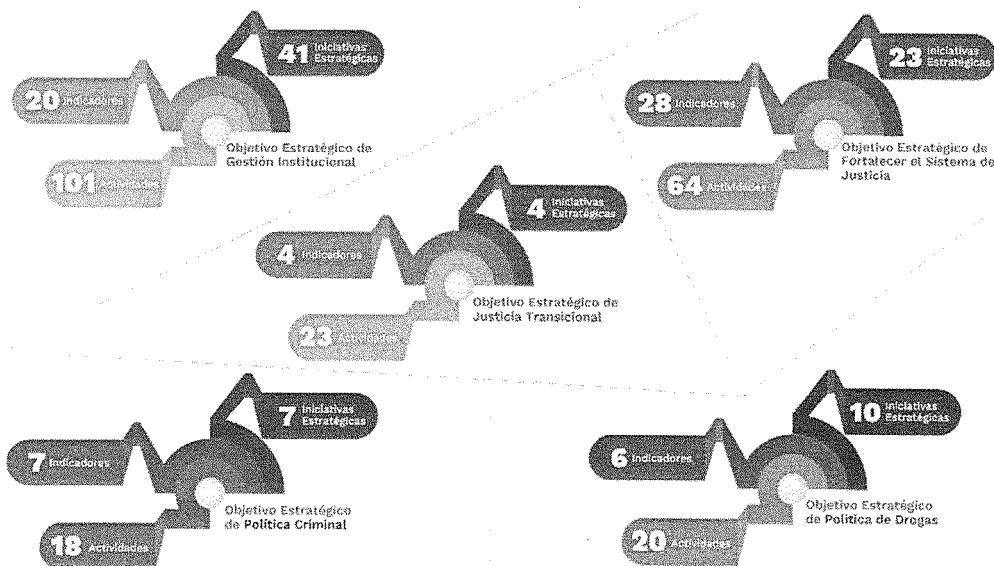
41 Iniciativas Estratégicas

20 Indicadores

Objetivo Estratégico de Gestión Institucional

101 Actividades

23 Iniciativas Estratégicas

28 Indicadores

Objetivo Estratégico de Fortalecer el Sistema de Justicia

64 Actividades

4 Iniciativas Estratégicas

4 Indicadores

Objetivo Estratégico de Justicia Transicional

23 Actividades

7 Iniciativas Estratégicas

7 Indicadores

Objetivo Estratégico de Política Criminal

18 Actividades

10 Iniciativas Estratégicas

6 Indicadores

Objetivo Estratégico de Política de Drogas

20 Actividades